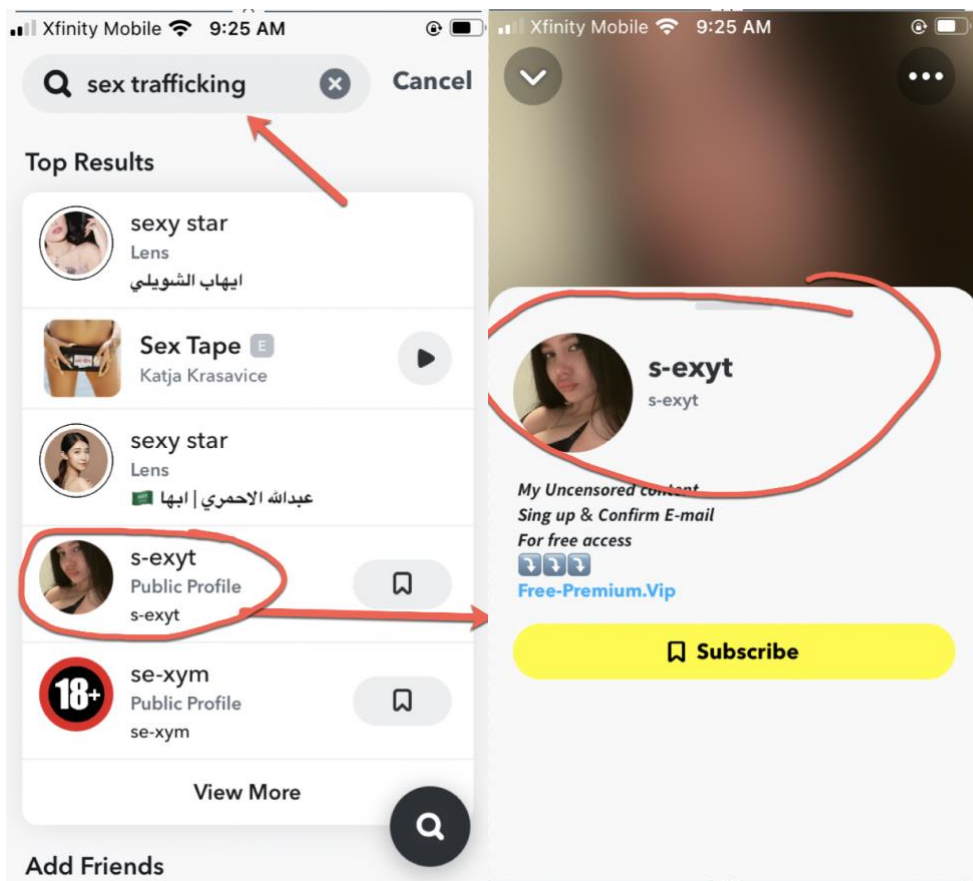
Xfinity Mobile 9:25 AM

sex trafficking

Cancel

Top Results

sexy star
Lens
ايهاب الشويلي

Sex Tape E
Katja Krasavice

sexy star
Lens
عبدالله الاحمري | ابها

s-exyt
Public Profile
s-exyt

se-xym
Public Profile
se-xym

18+

View More

Add Friends

Xfinity Mobile 9:25 AM

s-exyt
s-exyt

My Uncensored content
Sing up & Confirm E-mail
For free access
⤵⤵⤵
Free-Premium.Vip

Subscribe